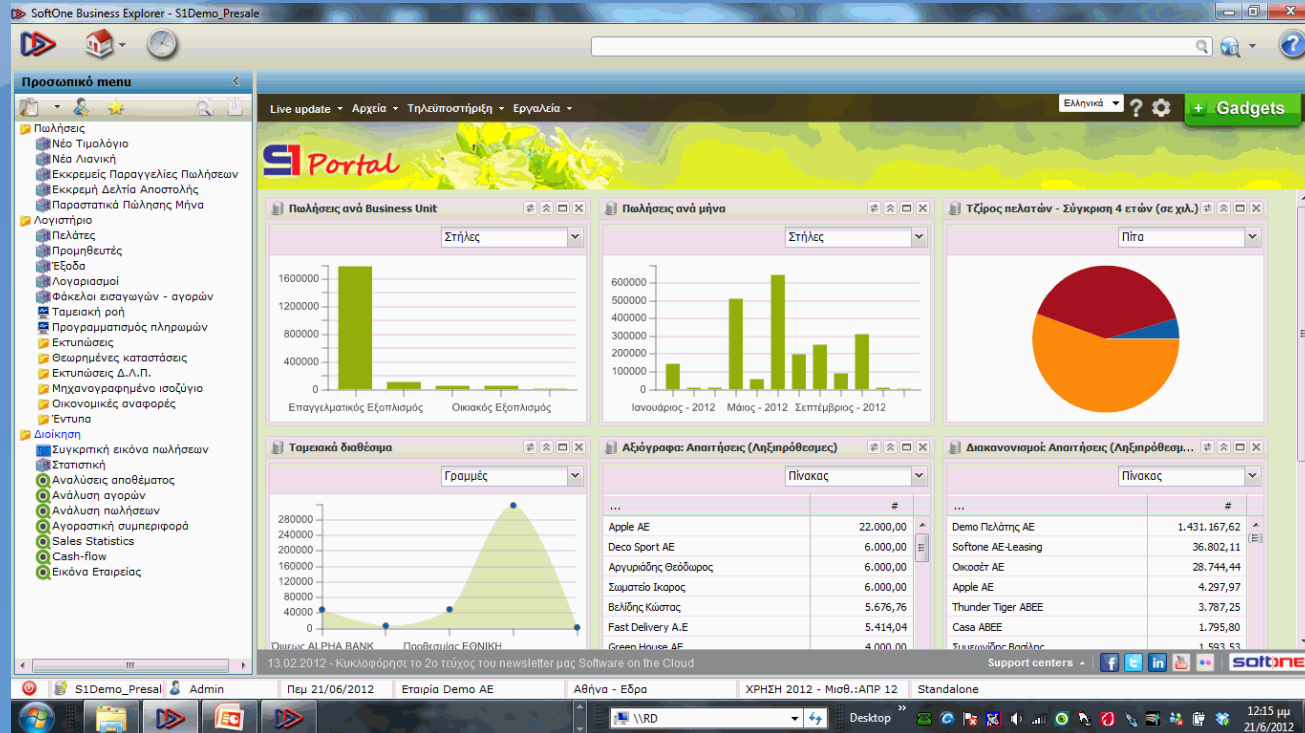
SoftOne Business Explorer - S1Demo_Presale

Προσωπικό menu

Πωλήσεις
Νέο Τιμολόγιο
Νέα Λιανική
Εκκρεμείς Παραγγελίες Πωλήσεων
Εκκρεμή Δελτία Αποστολής
Παραστατικά Πώλησης Μήνα
Λογιστήριο
Πελάτες
Προμηθευτές
Έξοδα
Λογαριασμοί
Φάκελοι εισαγωγών - αγορών
Ταμειακή ροή
Προγραμματισμός πληρωμών
Εκτυπώσεις
Θεωρημένες καταστάσεις
Εκτυπώσεις Δ.Λ.Π.
Μηχανογραφημένο ισοζύγιο
Οικονομικές αναφορές
Έντυπα
Διοίκηση
Συγκριτική εικόνα πωλήσεων
Στατιστική
Αναλύσεις αποθέματος
Ανάλυση αγορών
Ανάλυση πωλήσεων
Αγοραστική συμπεριφορά
Sales Statistics
Cash-flow
Εικόνα Εταιρείας

Live update Αρχεία Τηλεϋποστήριξη Εργαλεία
Ελληνικά
Gadgets
S1 Portal

Πωλήσεις ανά Business Unit
Στήλες
1600000
1200000
800000
400000
0
Επαγγελματικός Εξοπλισμός Οικιακός Εξοπλισμός

Πωλήσεις ανά μήνα
Στήλες
600000
500000
400000
300000
250000
200000
150000
100000
50000
0
Ιανουάριος - 2012 Μάιος - 2012 Σεπτέμβριος - 2012

Τζίρος πελατών - Σύγκριση 4 ετών (σε χιλ.)
Πίτα

Ταμειακά διαθέσιμα
Γραμμές
280000
240000
200000
160000
120000
80000
40000
0
Όψεως ALPHA BANK Προθεσμίας ΕΘΝΙΚΗ

Αξιόγραφα: Απαιτήσεις (Ληξιπρόθεσμες)
Πίνακας

| ... | # |
|---|---|
| Apple AE | 22.000,00 |
| Deco Sport AE | 6.000,00 |
| Αργυριάδης Θεόδωρος | 6.000,00 |
| Σωματείο Ικαρος | 6.000,00 |
| Βελίδης Κώστας | 5.676,76 |
| Fast Delivery A.E | 5.414,04 |
| Green House AE | 4.000,00 |

Διακανονισμοί: Απαιτήσεις (Ληξιπρόθεσμ...
Πίνακας

| ... | # |
|---|---|
| Demo Πελάτης ΑΕ | 1.431.167,62 |
| Softone AE-Leasing | 36.802,11 |
| Οικοσέτ ΑΕ | 28.744,44 |
| Apple AE | 4.297,97 |
| Thunder Tiger ABEE | 3.787,25 |
| Casa ABEE | 1.795,80 |
| Συμεωνίδης Βασίλης | 1.593,53 |

13.02.2012 - Κυκλοφόρησε το 2ο τεύχος του newsletter μας Software on the Cloud
Support centers
SOFTONE

S1Demo_Presal Admin Πεμ 21/06/2012 Εταιρία Demo AE Αθήνα - Έδρα ΧΡΗΣΗ 2012 - Μισθ.:ΑΠΡ 12 Standalone

\\RD
Desktop
12:15 μμ
21/6/2012